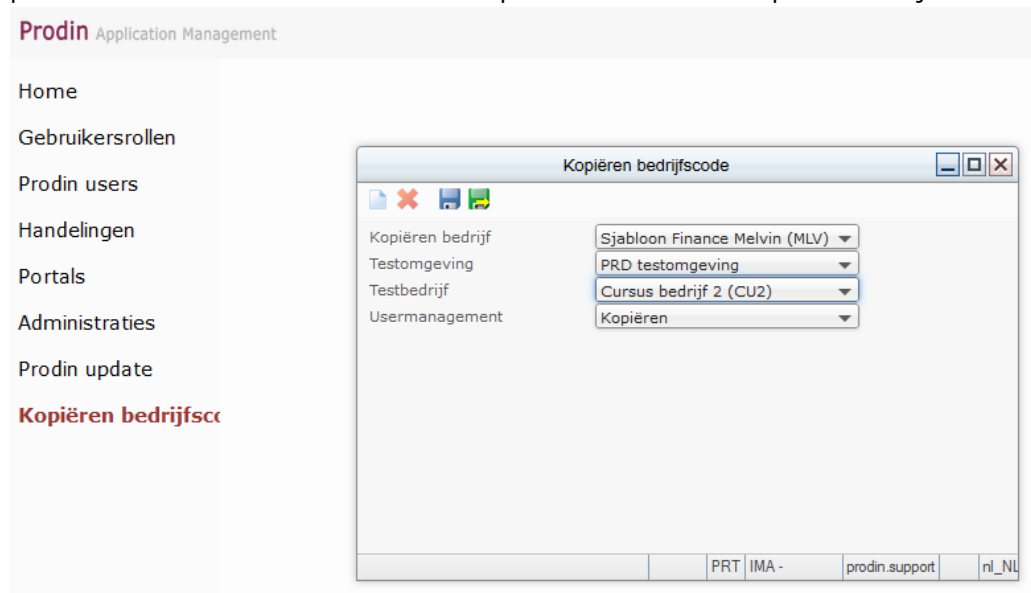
Prodin Application Management

Home
Gebruikersrollen
Prodin users
Handelingen
Portals
Administraties
Prodin update
Kopiëren bedrijfsc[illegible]

Kopiëren bedrijfscode

| | |
|---|---|
| Kopiëren bedrijf | Sjabloon Finance Melvin (MLV) |
| Testomgeving | PRD testomgeving |
| Testbedrijf | Cursus bedrijf 2 (CU2) |
| Usermanagement | Kopiëren |

PRT | IMA - | prodin.support | nl_N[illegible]